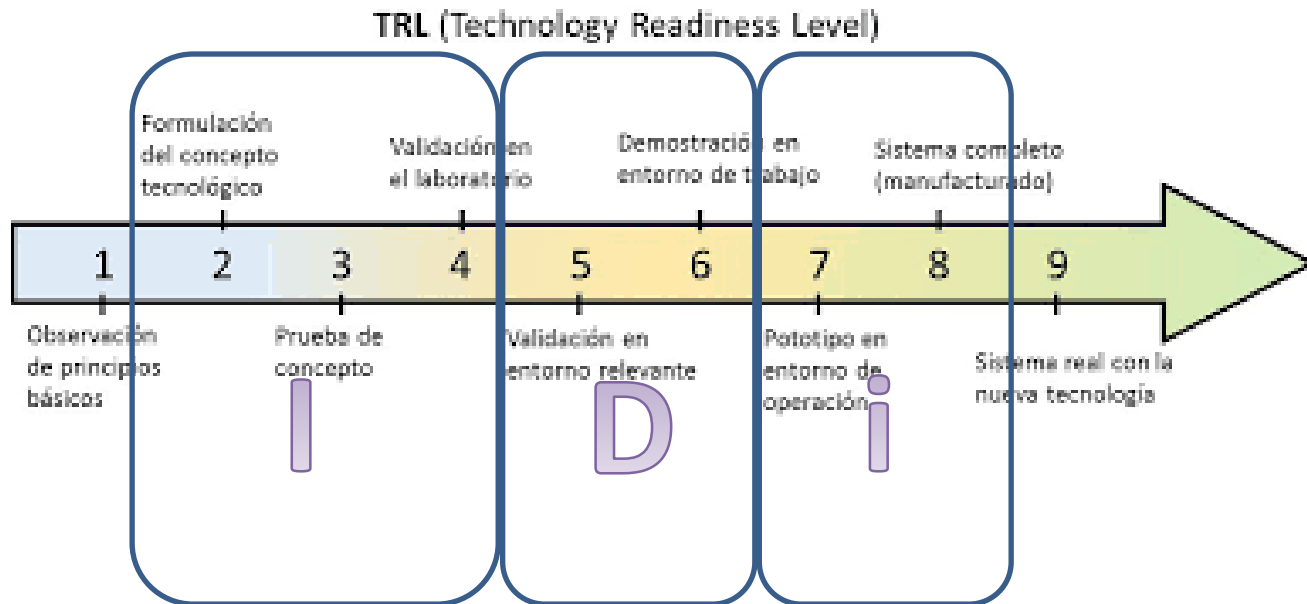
TRL (Technology Readiness Level)

Formulación del concepto tecnológico

Validación en el laboratorio

Demostración en entorno de trabajo

Sistema completo (manufacturado)

1 2 3 4 5 6 7 8 9

Observación de principios básicos

Prueba de concepto

Validación en entorno relevante

Pototipo en entorno de operación

Sistema real con la nueva tecnología

I

D

i